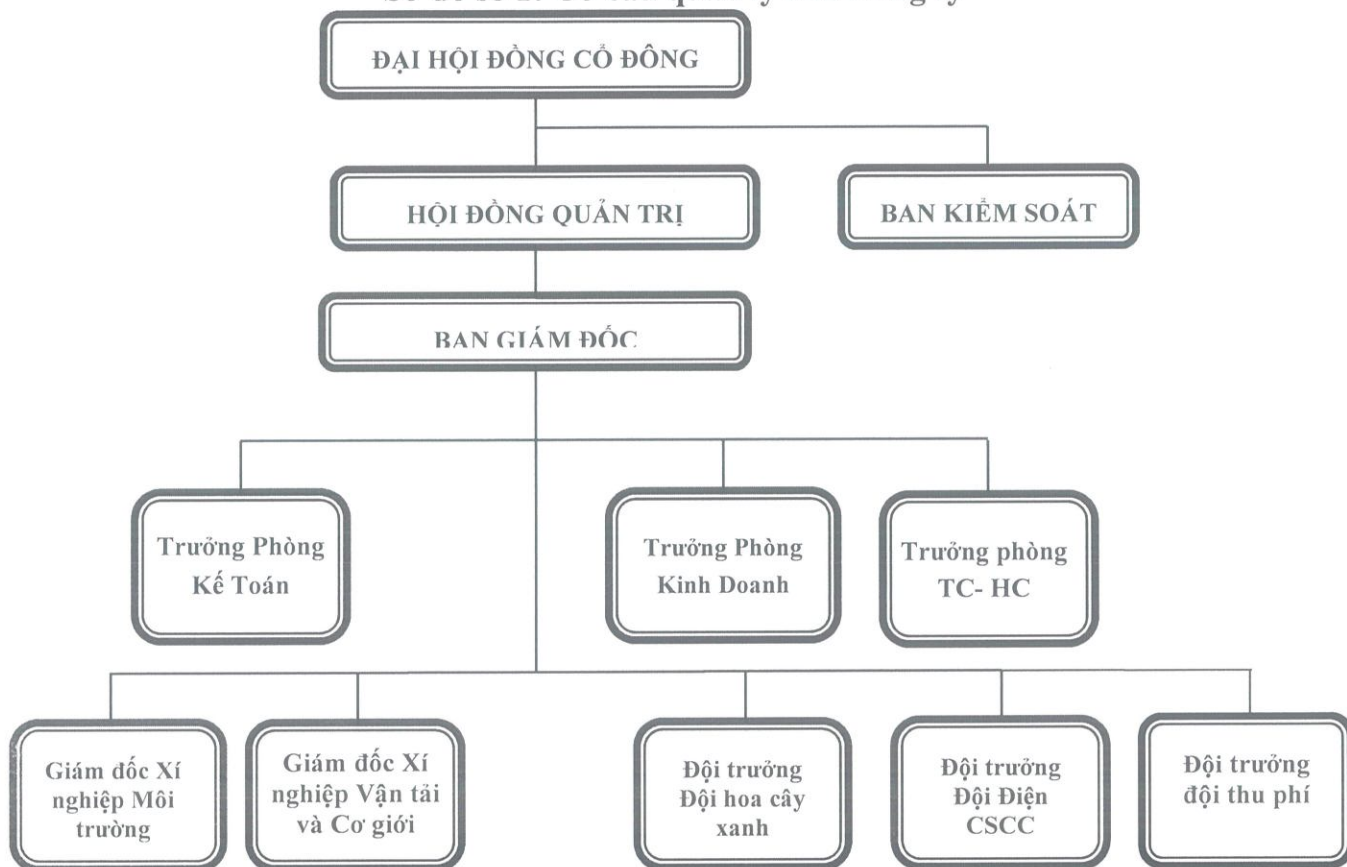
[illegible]

ĐẠI HỘI ĐỒNG CỔ ĐÔNG

HỘI ĐỒNG QUẢN TRỊ

BAN KIỂM SOÁT

BAN GIÁM ĐỐC

Trưởng Phòng Kế Toán

Trưởng Phòng Kinh Doanh

Trưởng phòng TC- HC

Giám đốc Xí nghiệp Môi trường

Giám đốc Xí nghiệp Vận tải và Cơ giới

Đội trưởng Đội hoa cây xanh

Đội trưởng Đội Điện CSCC

Đội trưởng đội thu phí